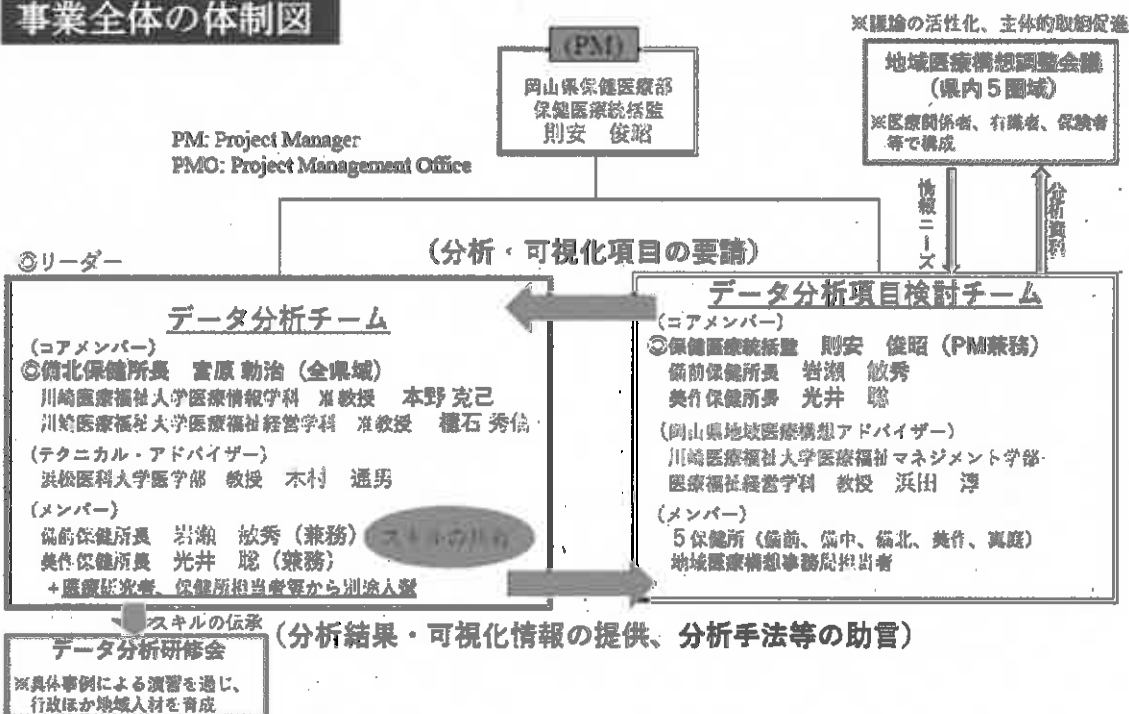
事業全体の体制図

※議論の活性化、主体的取組促進

(PM)
岡山県保健医療部
保健医療統括監
則安　俊昭

地域医療構想調整会議
(県内５圏域)
※医療関係者、有識者、保険者等で構成

PM: Project Manager
PMO: Project Management Office

情報ニーズ

分析資料

◎リーダー

(分析・可視化項目の要請)

データ分析チーム
(コアメンバー)
◎備北保健所長　宮原 勅治 (全県域)
川崎医療福祉大学医療情報学科　准教授　本野 克己
川崎医療福祉大学医療福祉経営学科　准教授　檀石 秀俊
(テクニカル・アドバイザー)
浜松医科大学医学部　教授　木村　通男
(メンバー)
備前保健所長　岩瀬　敏秀 (兼務)
美作保健所長　光井　聡 (兼務)
+医療従事者、保健所担当者等から別途人選

スキルの共有

データ分析項目検討チーム
(コアメンバー)
◎保健医療統括監　則安　俊昭 (PM兼務)
備前保健所長　岩瀬　敏秀
美作保健所長　光井　聡
(岡山県地域医療構想アドバイザー)
川崎医療福祉大学医療福祉マネジメント学部
医療福祉経営学科　教授　浜田　淳
(メンバー)
５保健所 (備前、備中、備北、美作、真庭)
地域医療構想事務局担当者

スキルの伝承

データ分析研修会
※具体事例による演習を通じ、行政ほか地域人材を育成

(分析結果・可視化情報の提供、分析手法等の助言)